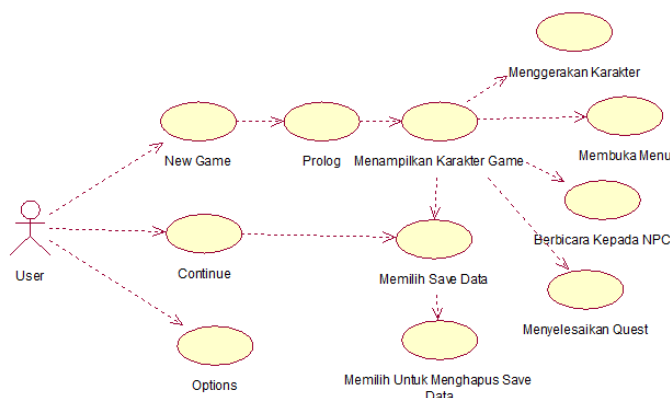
Menggerakan Karakter

New Game

Prolog

Menampilkan Karakter Game

Membuka Menu

User

Berbicara Kepada NPC

Continue

Memilih Save Data

Menyelesaikan Quest

Options

Memilih Untuk Menghapus Save Data